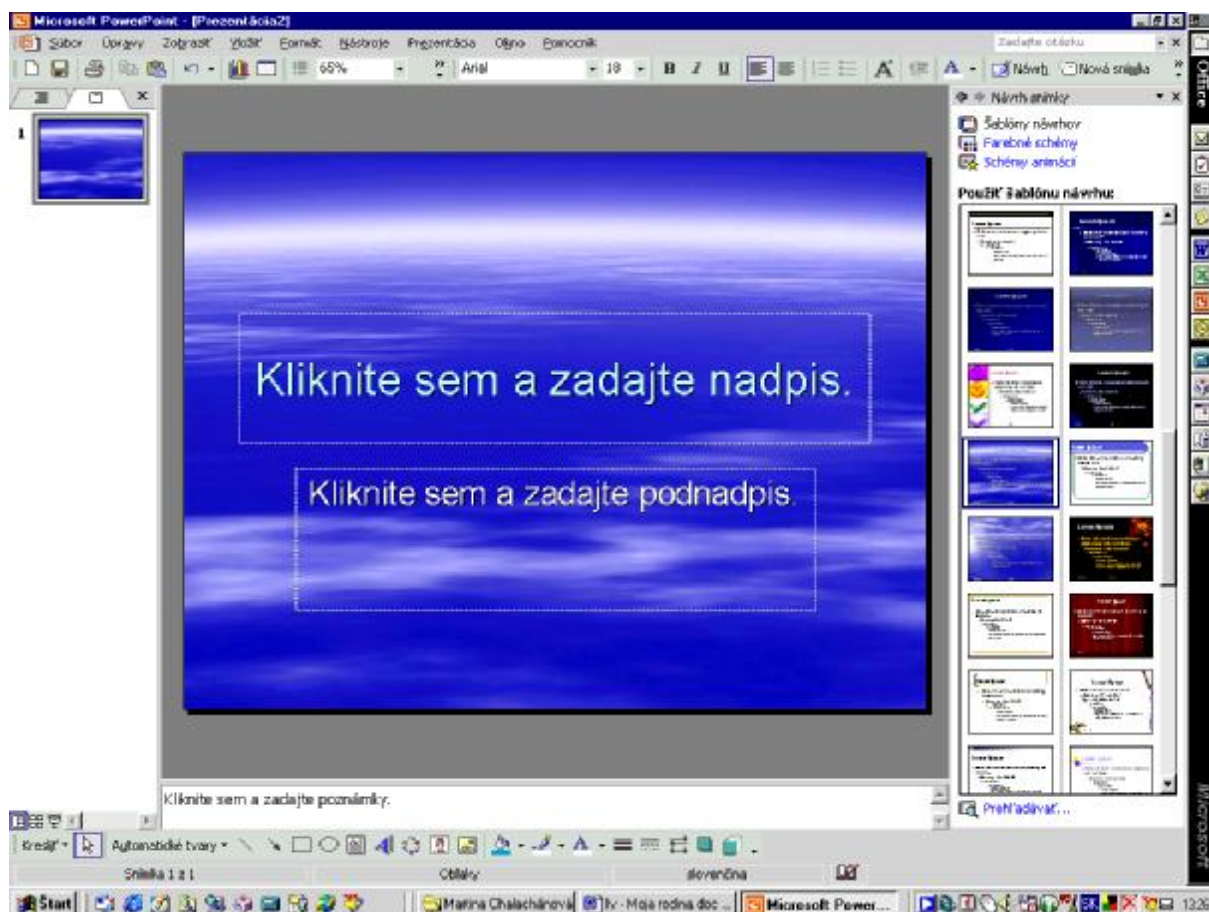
Microsoft PowerPoint - [Prezentácia2]

Súbor Úpravy Zobraziť Vložiť Formát Nástroje Prezentácia Okno Pomocník

Zadajte otázku

65% Arial 18 B I U A Návrh Nová snímka

Návrh snímky

Šablóny návrhov
Farebné schémy
Schémy animácií

Použiť šablónu návrhu:

1

Kliknite sem a zadajte nadpis.

Kliknite sem a zadajte podnadpis.

Kliknite sem a zadajte poznámky.

Prehľadávať...

Kresliť Automatické tvary

Snímka 1 z 1 Oblaky slovenčina

Start Marina Chalachánová Moja rodina doc Microsoft Power... 13:26

Office

Microsoft